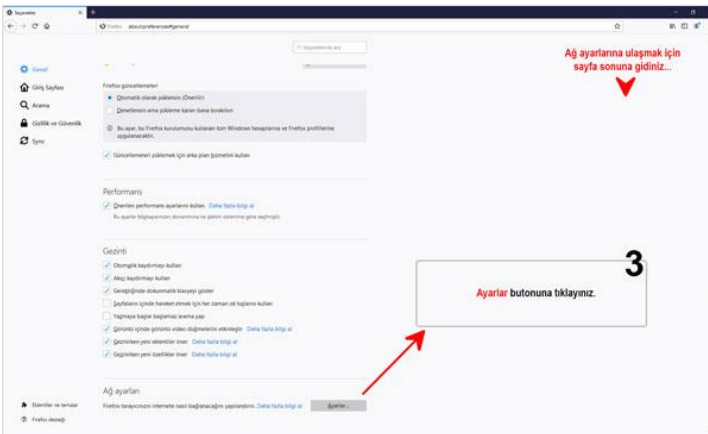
Seçenekler ×
Firefox about:preferences#general
Seçeneklerde ara

Genel
Giriş Sayfası
Arama
Gizlilik ve Güvenlik
Sync

Ağ ayarlarına ulaşmak için sayfa sonuna gidiniz...

Firefox güncellemeleri
Otomatik olarak yüklensin (Önerilir)
Denetlensin ama yükleme kararı bana bırakılsın
Bu ayar, bu Firefox kurulumunu kullanan tüm Windows hesaplarına ve Firefox profillerine uygulanacaktır.
Güncellemeleri yüklemek için arka plan hizmetini kullan

Performans
Önerilen performans ayarlarını kullan Daha fazla bilgi al
Bu ayarlar bilgisayarınızın donanımına ve işletim sisteminize göre seçilmiştir.

Gezinti
Otomatik kaydırmayı kullan
Akıcı kaydırmayı kullan
Gerektiğinde dokunmatik klavyeyi göster
Sayfaların içinde hareket etmek için her zaman ok tuşlarını kullan
Yazmaya başlar başlamaz arama yap
Görüntü içinde görüntü video düğmelerini etkinleştir Daha fazla bilgi al
Gezinirken yeni eklentiler öner Daha fazla bilgi al
Gezinirken yeni özellikler öner Daha fazla bilgi al

3
Ayarlar butonuna tıklayınız.

Ağ ayarları
Firefox tarayıcınızın internete nasıl bağlanacağını yapılandırın. Daha fazla bilgi al
Ayarlar...

Eklentiler ve temalar
Firefox desteği